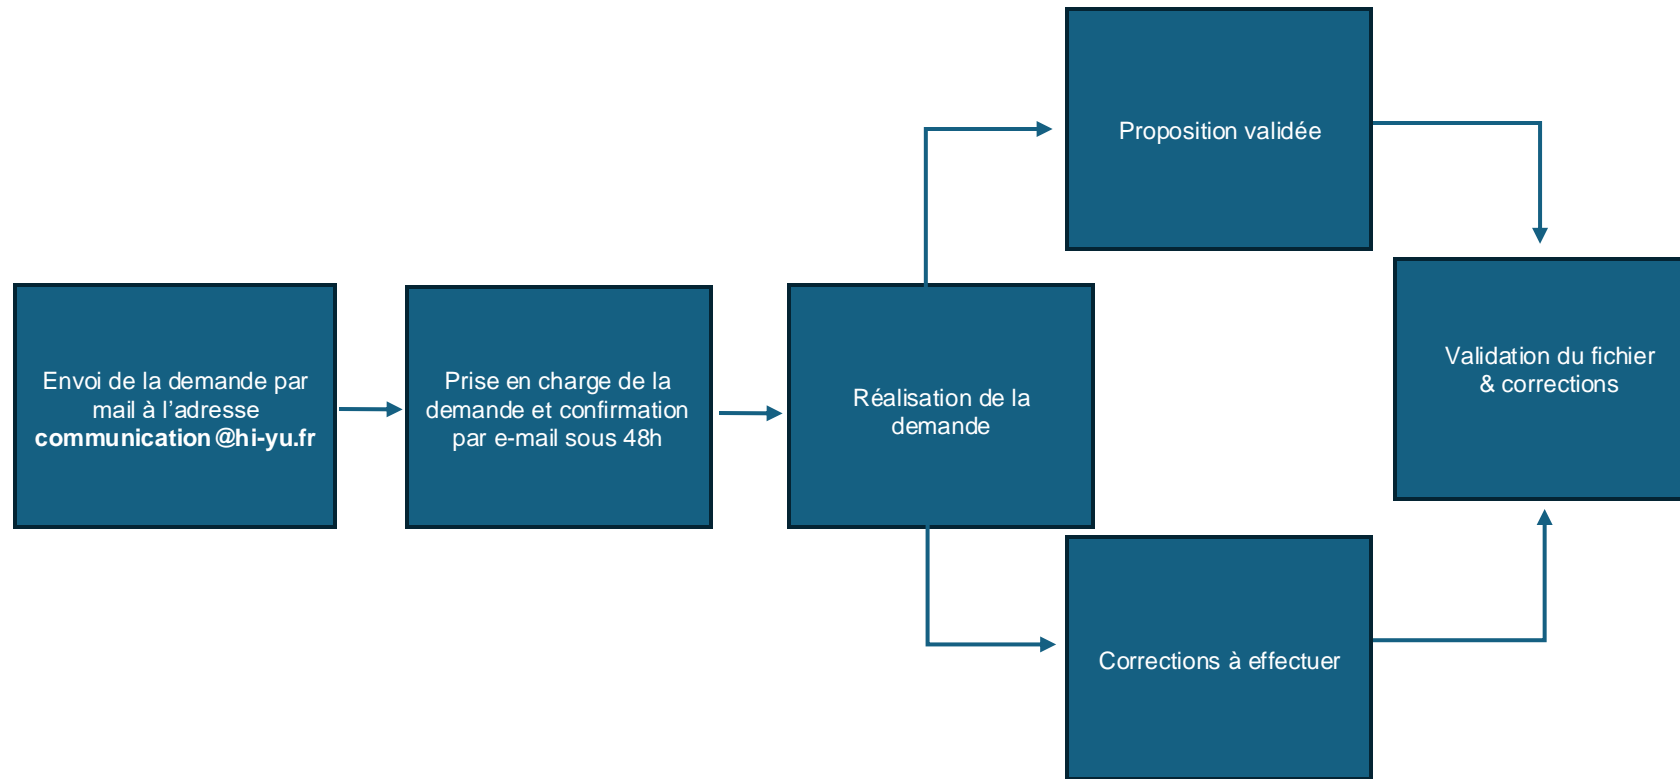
Envoi de la demande par mail à l'adresse **communication@hi-yu.fr**

Prise en charge de la demande et confirmation par e-mail sous 48h

Réalisation de la demande

Proposition validée

Corrections à effectuer

Validation du fichier & corrections